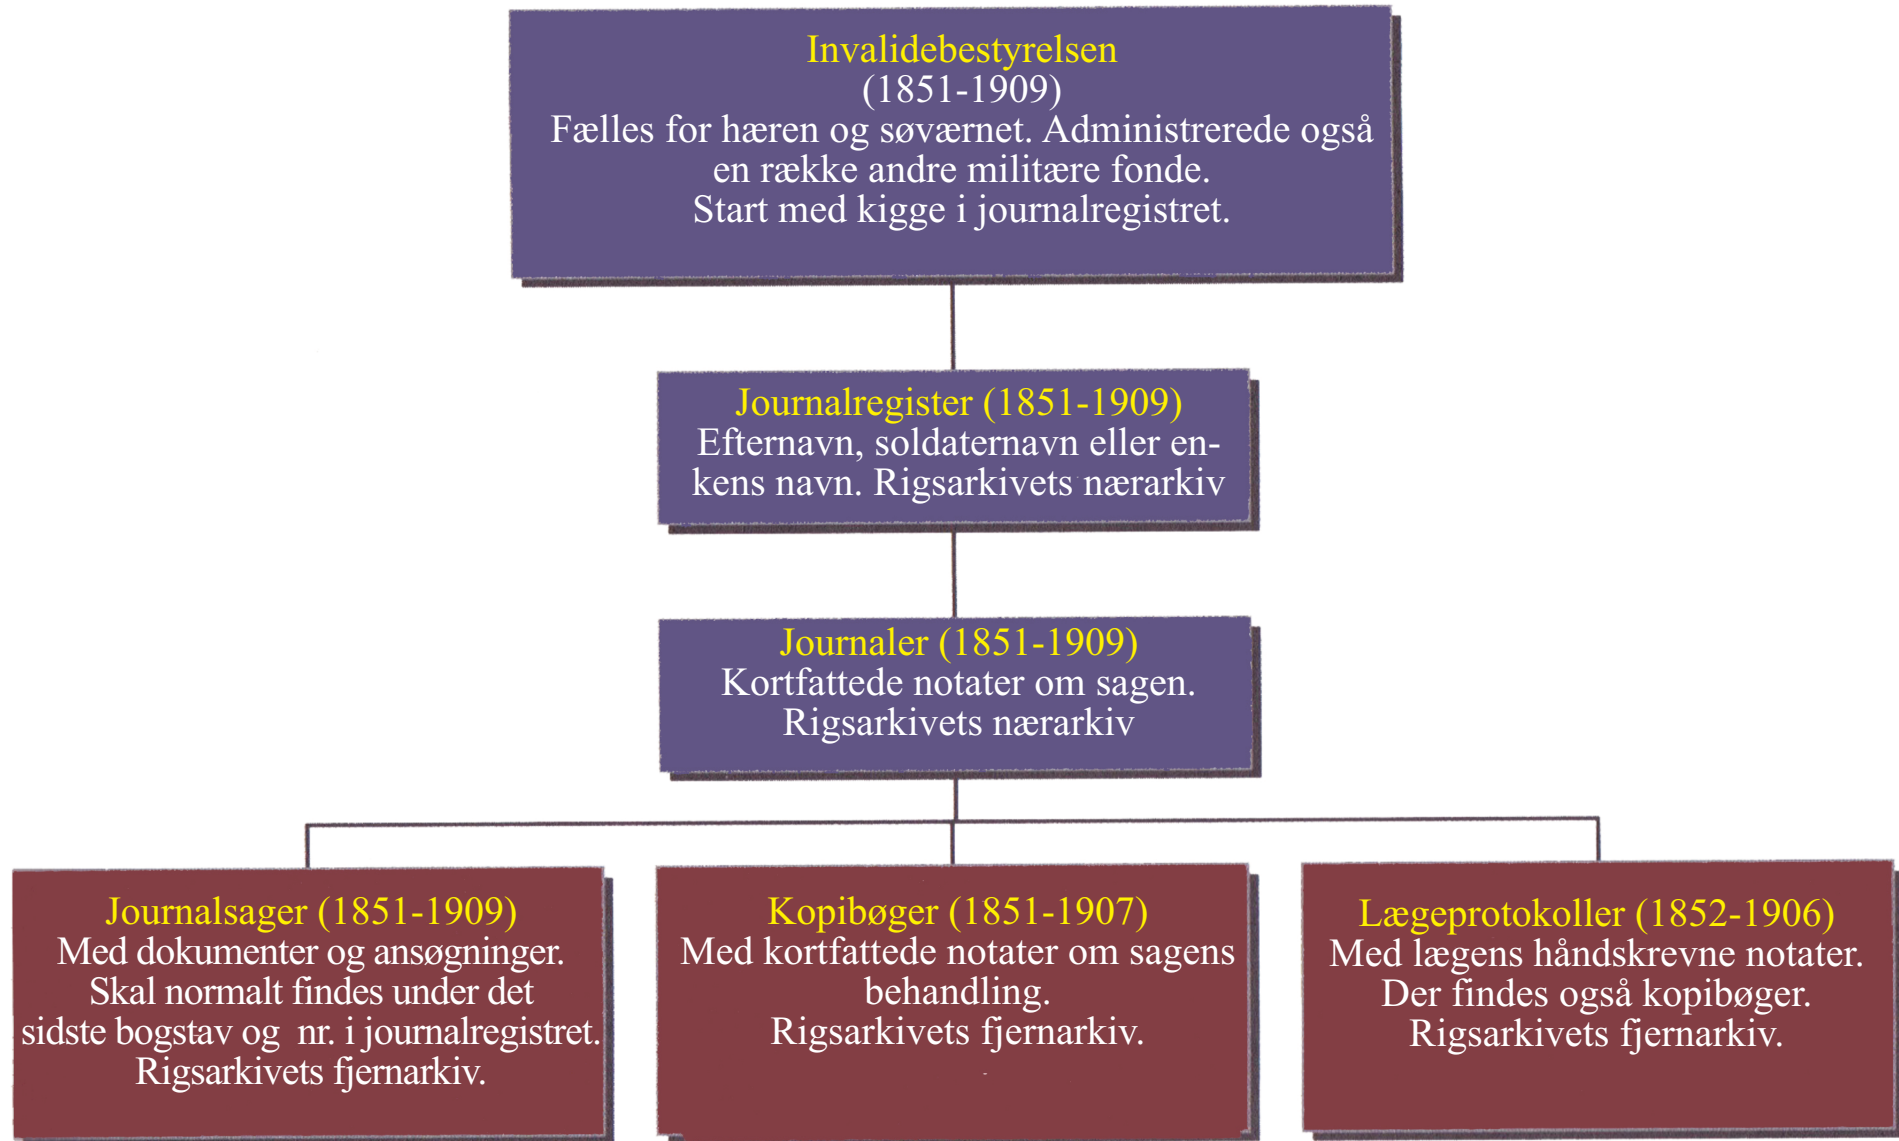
Invalidebestyrelsen
(1851-1909)
Fælles for hæren og søværnet. Administrerede også en række andre militære fonde.
Start med kigge i journalregistret.

Journalregister (1851-1909)
Efternavn, soldaternavn eller enkens navn. Rigsarkivets nærarkiv

Journaler (1851-1909)
Kortfattede notater om sagen.
Rigsarkivets nærarkiv

Journalsager (1851-1909)
Med dokumenter og ansøgninger.
Skal normalt findes under det sidste bogstav og nr. i journalregistret.
Rigsarkivets fjernarkiv.

Kopibøger (1851-1907)
Med kortfattede notater om sagens behandling.
Rigsarkivets fjernarkiv.

Lægeprotokoller (1852-1906)
Med lægens håndskrevne notater.
Der findes også kopibøger.
Rigsarkivets fjernarkiv.